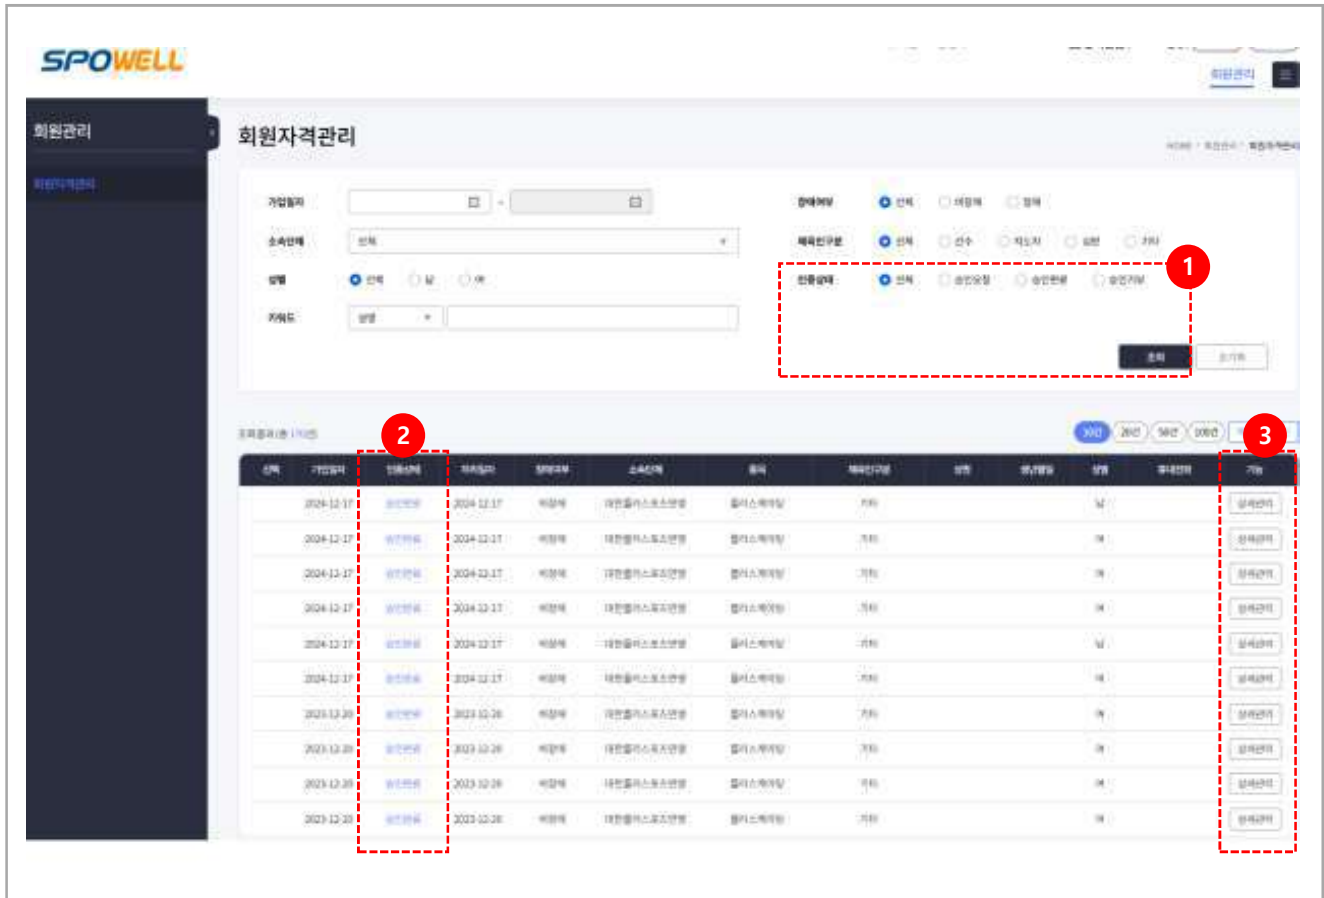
SPOWELL

회원관리

회원관리

회원자격관리

회원자격관리

가입일자

소속단체

성별

키워드

1

2

3

2024-12-17

2024-12-17

2024-12-17

2024-12-17

2024-12-17

2024-12-17

2023-12-20

2023-12-20

2023-12-20

2023-12-20